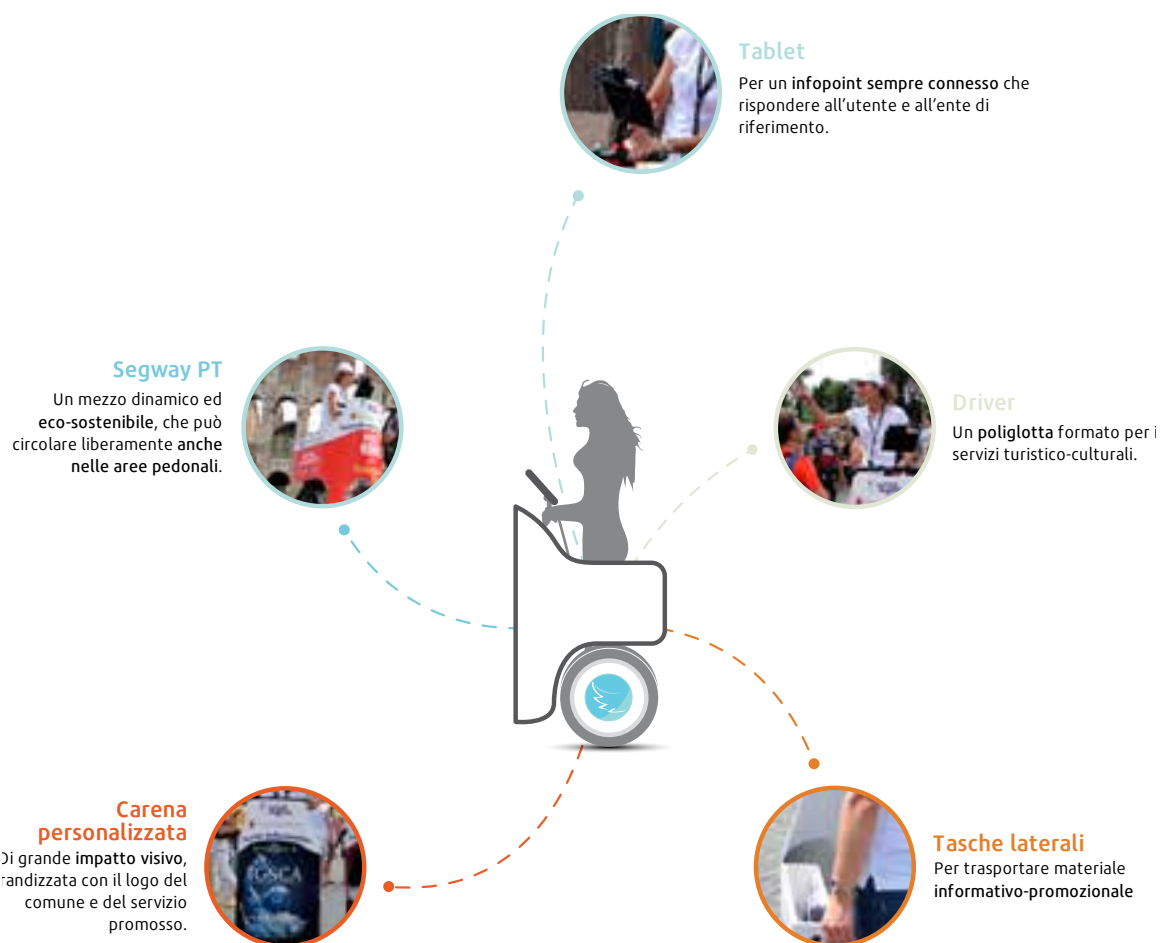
Tablet
Per un infopoint sempre connesso che rispondere all'utente e all'ente di riferimento.

Segway PT
Un mezzo dinamico ed eco-sostenibile, che può circolare liberamente anche nelle aree pedonali.

Driver
Un poliglotta formato per i servizi turistico-culturali.

Carena personalizzata
Di grande impatto visivo, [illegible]randizzata con il logo del comune e del servizio promosso.

Tasche laterali
Per trasportare materiale informativo-promozionale

FOSCA